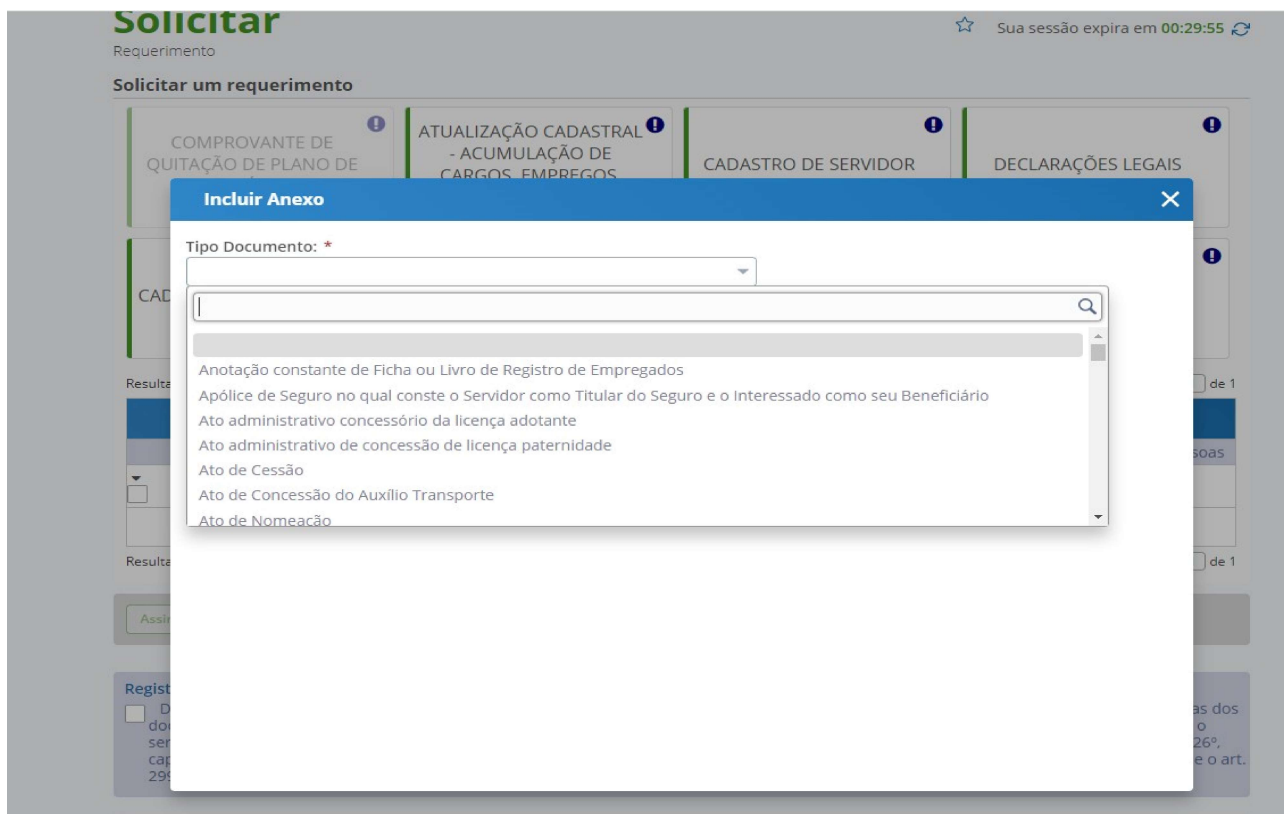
Solicitar
Requerimento

Sua sessão expira em 00:29:55

Solicitar um requerimento

COMPROVANTE DE QUITAÇÃO DE PLANO DE

ATUALIZAÇÃO CADASTRAL - ACUMULAÇÃO DE CARGOS, EMPREGOS

CADASTRO DE SERVIDOR

DECLARAÇÕES LEGAIS

CAD

Resulta

de 1

soas

Resulta

de 1

Assi

Regist
D
do
ser
cap
29

as dos
o
26º,
e o art.

Incluir Anexo

Tipo Documento: *

Anotação constante de Ficha ou Livro de Registro de Empregados
Apólice de Seguro no qual conste o Servidor como Titular do Seguro e o Interessado como seu Beneficiário
Ato administrativo concessório da licença adotante
Ato administrativo de concessão de licença paternidade
Ato de Cessão
Ato de Concessão do Auxílio Transporte
Ato de Nomeação